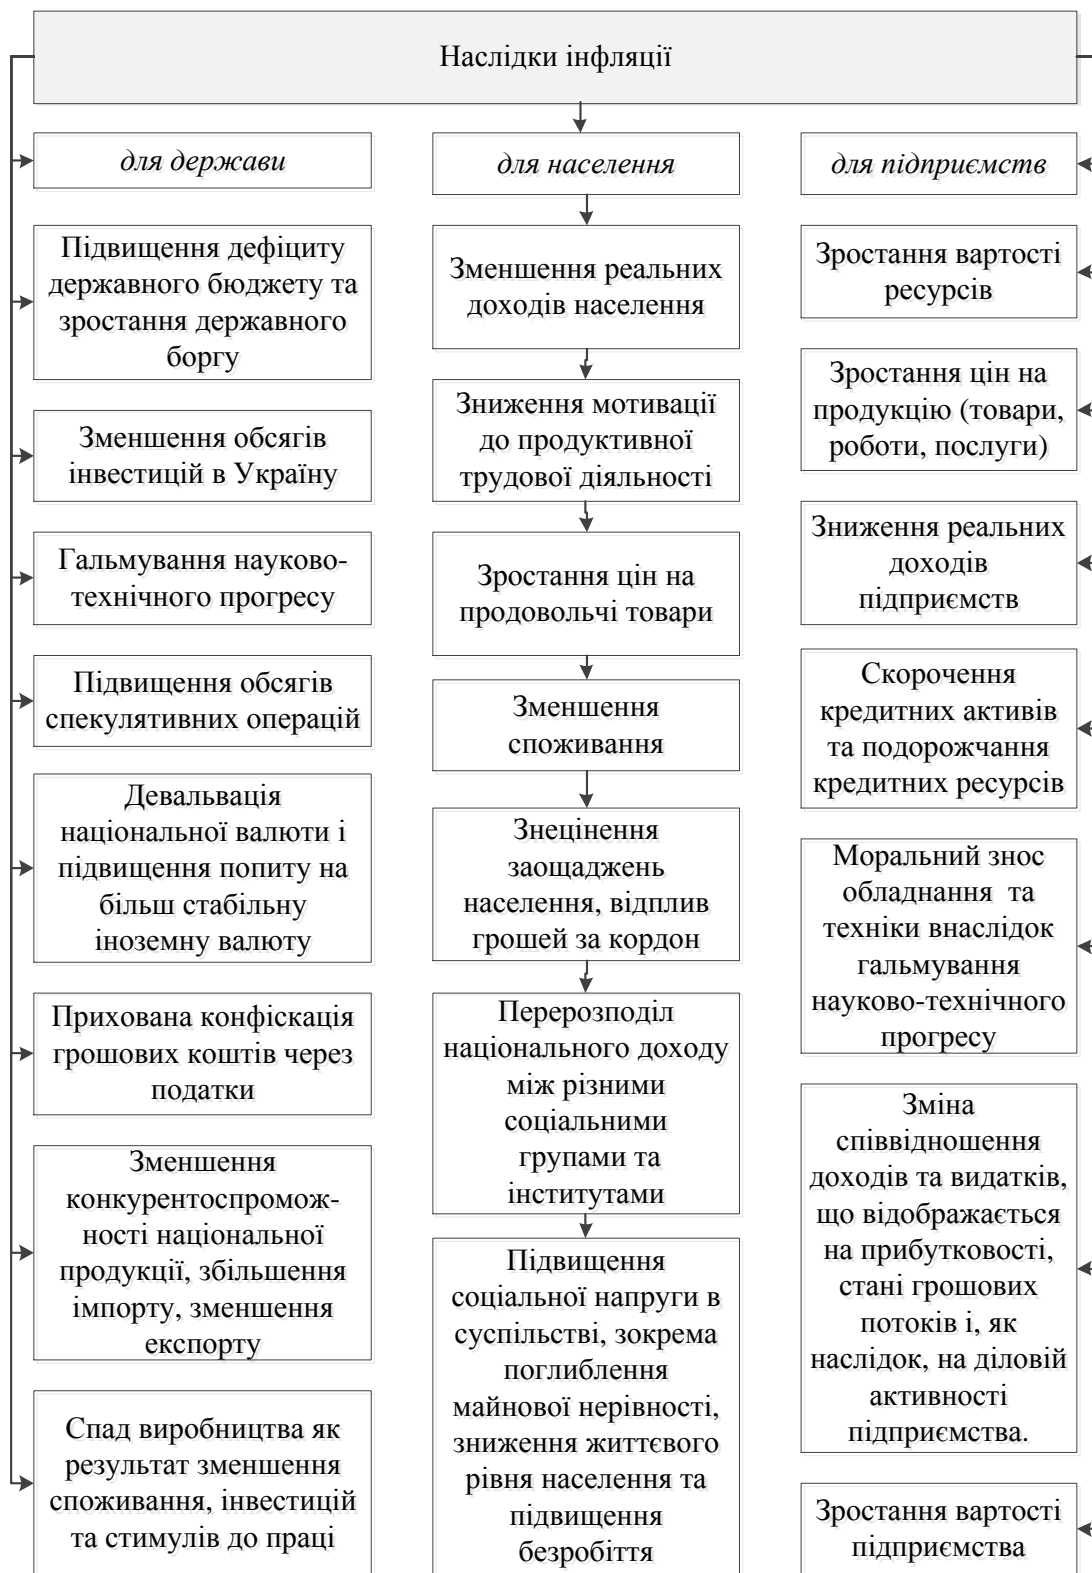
Наслідки інфляції

для держави

Підвищення дефіциту державного бюджету та зростання державного боргу

Зменшення обсягів інвестицій в Україну

Гальмування науково-технічного прогресу

Підвищення обсягів спекулятивних операцій

Девальвація національної валюти і підвищення попиту на більш стабільну іноземну валюту

Прихована конфіскація грошових коштів через податки

Зменшення конкурентоспроможності національної продукції, збільшення імпорту, зменшення експорту

Спад виробництва як результат зменшення споживання, інвестицій та стимулів до праці

для населення

Зменшення реальних доходів населення

Зниження мотивації до продуктивної трудової діяльності

Зростання цін на продовольчі товари

Зменшення споживання

Знецінення заощаджень населення, відплив грошей за кордон

Перерозподіл національного доходу між різними соціальними групами та інститутами

Підвищення соціальної напруги в суспільстві, зокрема поглиблення майнової нерівності, зниження життєвого рівня населення та підвищення безробіття

для підприємств

Зростання вартості ресурсів

Зростання цін на продукцію (товари, роботи, послуги)

Зниження реальних доходів підприємств

Скорочення кредитних активів та подорожчання кредитних ресурсів

Моральний знос обладнання та техніки внаслідок гальмування науково-технічного прогресу

Зміна співвідношення доходів та видатків, що відображається на прибутковості, стані грошових потоків і, як наслідок, на діловій активності підприємства.

Зростання вартості підприємства